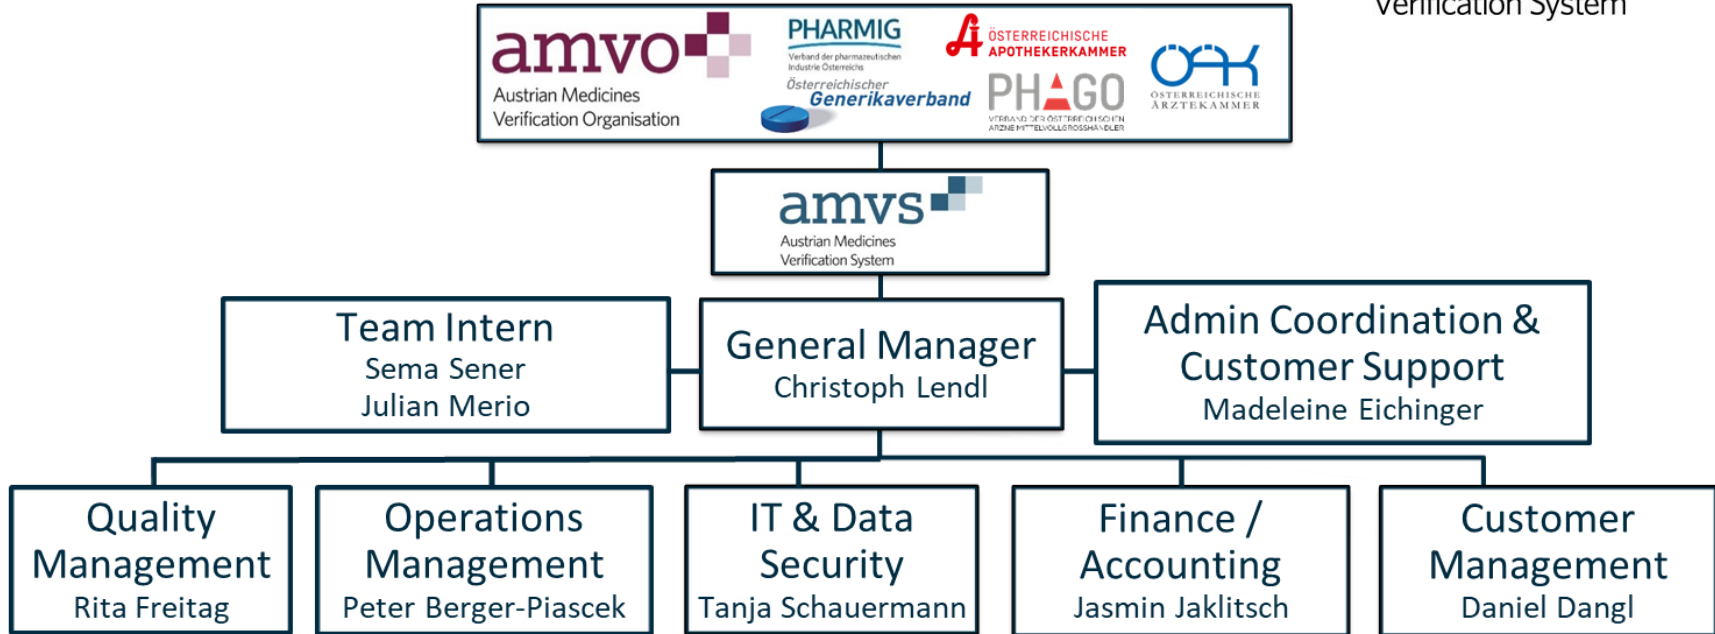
Verification System

amvo Austrian Medicines Verification Organisation

PHARMIG Verband der pharmazeutischen Industrie Österreichs

Österreichischer Generikaverband

ÖSTERREICHISCHE APOTHEKERKAMMER

PHAGO VERBAND DER ÖSTERREICHISCHEN ARZNEIMITTELVOLLGROSSHÄNDLER

ÖÄK ÖSTERREICHISCHE ÄRZTEKAMMER

amvs Austrian Medicines Verification System

Team Intern
Sema Sener
Julian Merio

General Manager
Christoph Lendl

Admin Coordination & Customer Support
Madeleine Eichinger

Quality Management
Rita Freitag

Operations Management
Peter Berger-Piascek

IT & Data Security
Tanja Schauermann

Finance / Accounting
Jasmin Jaklitsch

Customer Management
Daniel Dangl